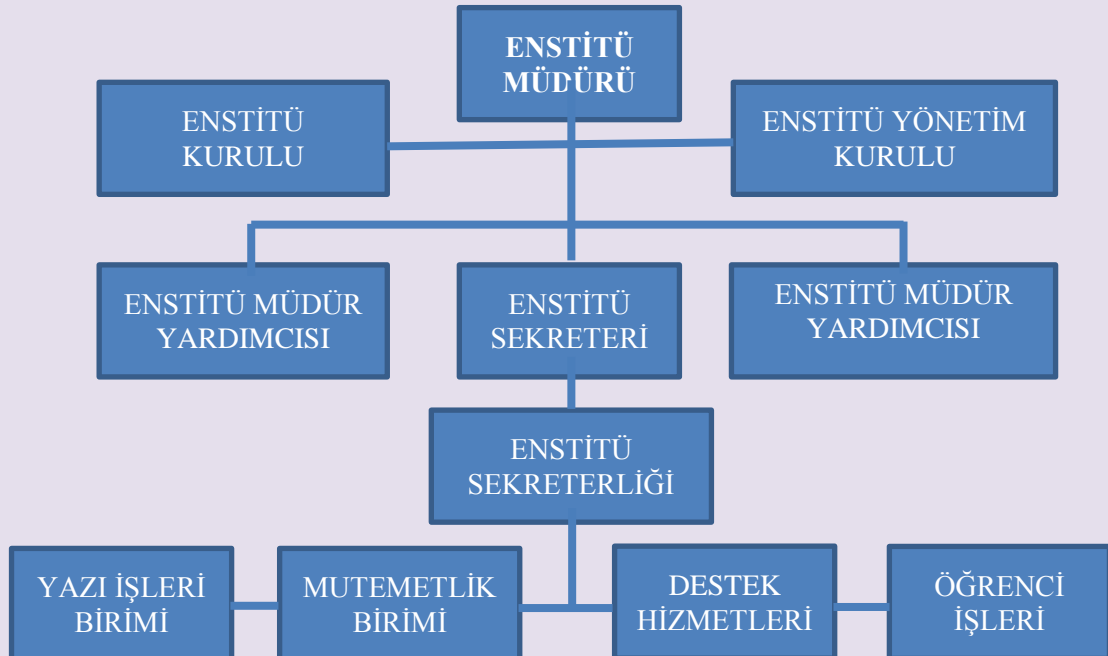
ENSTİTÜ MÜDÜRÜ

ENSTİTÜ KURULU

ENSTİTÜ YÖNETİM KURULU

ENSTİTÜ MÜDÜR YARDIMCISI

ENSTİTÜ SEKRETERİ

ENSTİTÜ MÜDÜR YARDIMCISI

ENSTİTÜ SEKRETERLİĞİ

YAZI İŞLERİ BİRİMİ

MUTEMETLİK BİRİMİ

DESTEK HİZMETLERİ

ÖĞRENCİ İŞLERİ